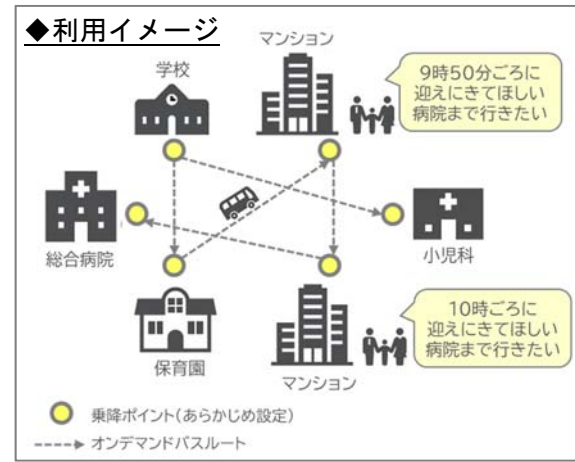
◆利用イメージ

学校

マンション

9時50分ごろに迎えにきてほしい病院まで行きたい

総合病院

小児科

保育園

マンション

10時ごろに迎えにきてほしい病院まで行きたい

乗降ポイント(あらかじめ設定)

オンデマンドバスルート